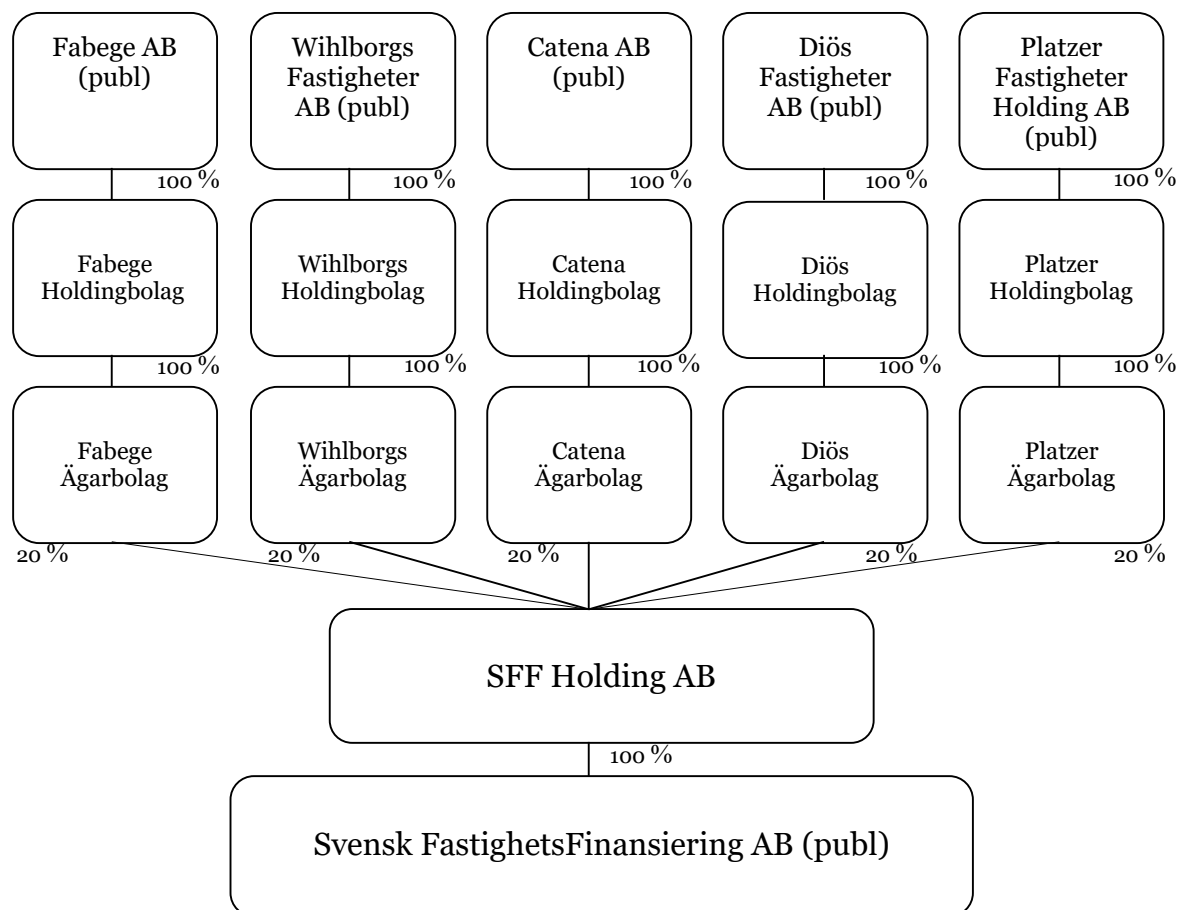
Fabege AB (publ)

100 %

Fabege Holdingbolag

100 %

Fabege Ägarbolag

20 %

Wihlborgs Fastigheter AB (publ)

100 %

Wihlborgs Holdingbolag

100 %

Wihlborgs Ägarbolag

20 %

Catena AB (publ)

100 %

Catena Holdingbolag

100 %

Catena Ägarbolag

20 %

Diös Fastigheter AB (publ)

100 %

Diös Holdingbolag

100 %

Diös Ägarbolag

20 %

Platzer Fastigheter Holding AB (publ)

100 %

Platzer Holdingbolag

100 %

Platzer Ägarbolag

20 %

SFF Holding AB

100 %

Svensk FastighetsFinansiering AB (publ)